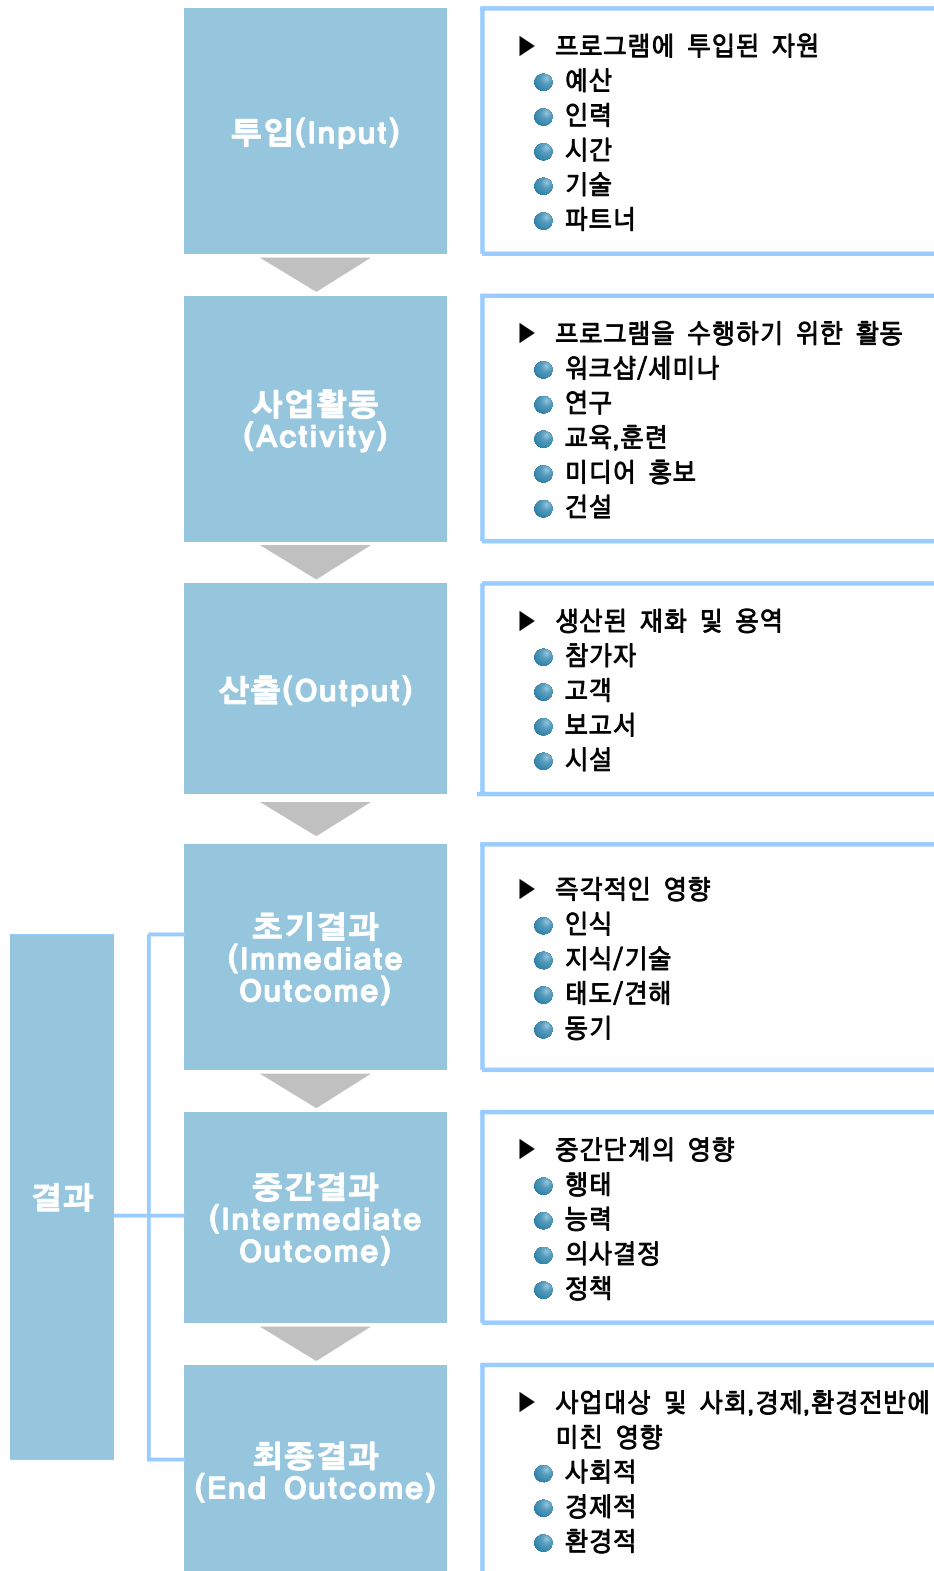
투입(Input)

▶ 프로그램에 투입된 자원
예산
인력
시간
기술
파트너

사업활동 (Activity)

▶ 프로그램을 수행하기 위한 활동
워크샵/세미나
연구
교육,훈련
미디어 홍보
건설

산출(Output)

▶ 생산된 재화 및 용역
참가자
고객
보고서
시설

결과

초기결과 (Immediate Outcome)

▶ 즉각적인 영향
인식
지식/기술
태도/견해
동기

중간결과 (Intermediate Outcome)

▶ 중간단계의 영향
행태
능력
의사결정
정책

최종결과 (End Outcome)

▶ 사업대상 및 사회,경제,환경전반에 미친 영향
사회적
경제적
환경적